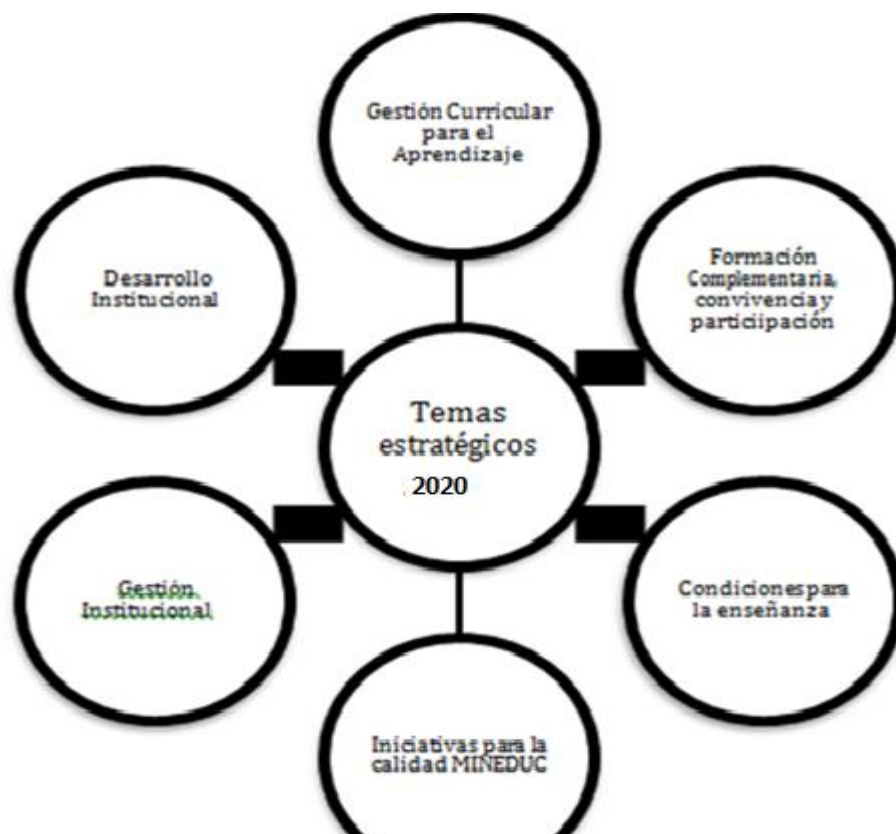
Gestión Curricular para el Aprendizaje

Desarrollo Institucional

Formación Complementaria, convivencia y particiipación

Temas estratégicos 2020

Gestión Institucional

Condiciones para la enseñanza

Iniciativas para la calidad MINEDUC